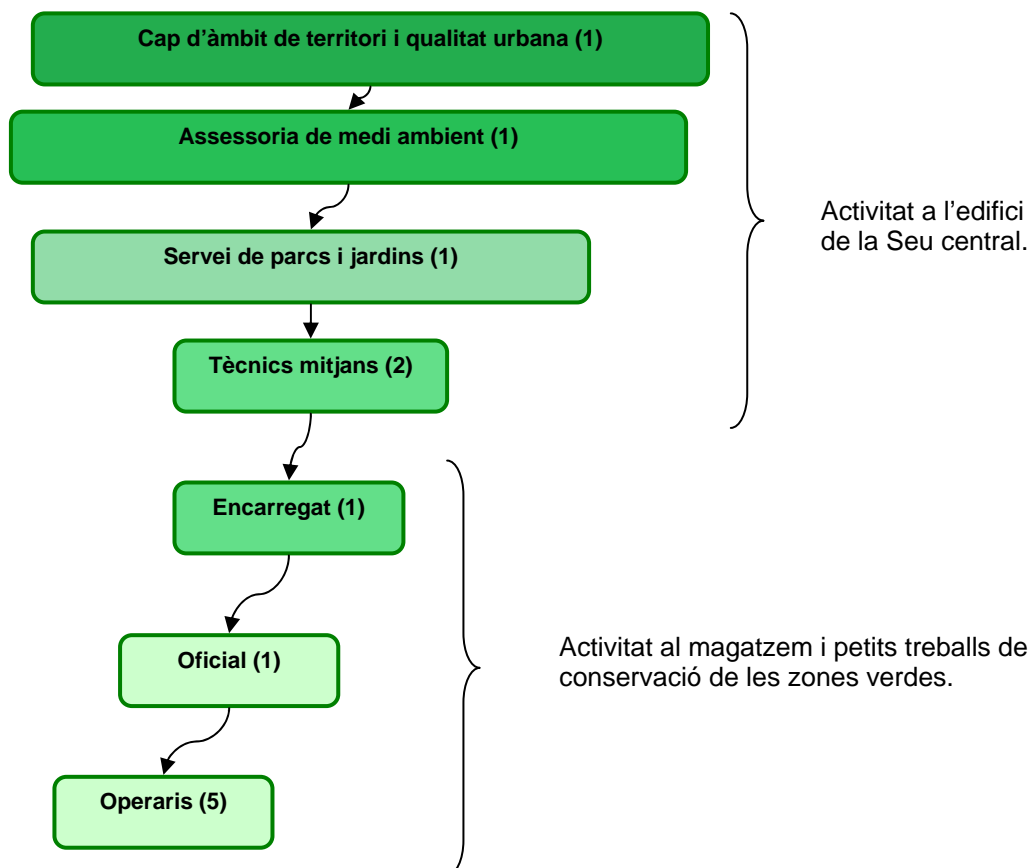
Cap d'àmbit de territori i qualitat urbana (1)

Assessoria de medi ambient (1)

Servei de parcs i jardins (1)

Tècnics mitjans (2)

Activitat a l'edifici de la Seu central.

Encarregat (1)

Oficial (1)

Operaris (5)

Activitat al magatzem i petits treballs de conservació de les zones verdes.